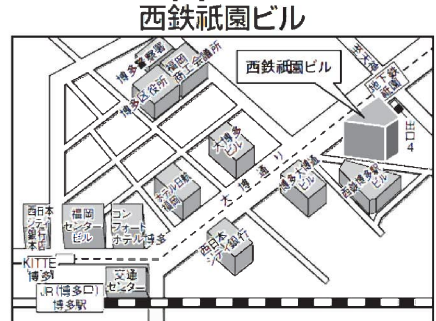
西鉄祇園ビル

西鉄祇園ビル

博多警察署

福岡商工会議所

博多区役所

地下鉄祇園

出口4

大博通り

ホテル日航福岡

博多ビル

博多大博通ビル

西鉄博多駅ビル

西日本シティ銀行本店

福岡センタービル

コンフォートホテル博多

西日本シティ銀行

KITTE博多

交通センター

JR(博多口)博多駅